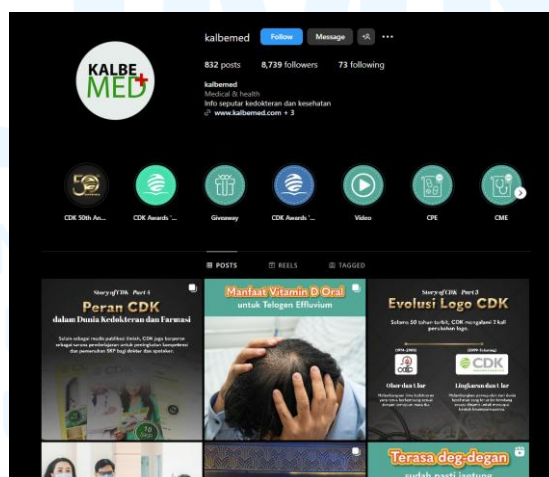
KALBE MED

kalbemed Follow Message

832 posts 8,739 followers 73 following

kalbemed
Medical & health
Info seputar kedokteran dan kesehatan
www.kalbemed.com + 3

50

CDK 50th An... CDK Awards '... Giveaway CDK Awards '... Video CPE CME

POSTS REELS TAGGED

Story of CDK Part 4
Peran CDK
dalam Dunia Kedokteran dan Farmasi

Manfaat Vitamin D Oral
untuk Telogen Effluvium

Story of CDK Part 3
Evolusi Logo CDK

Selama 50 tahun terbit, CDK mengalami 7 kali perubahan logo.

CDK

Terasa deg-degan
sudah pasti jantung